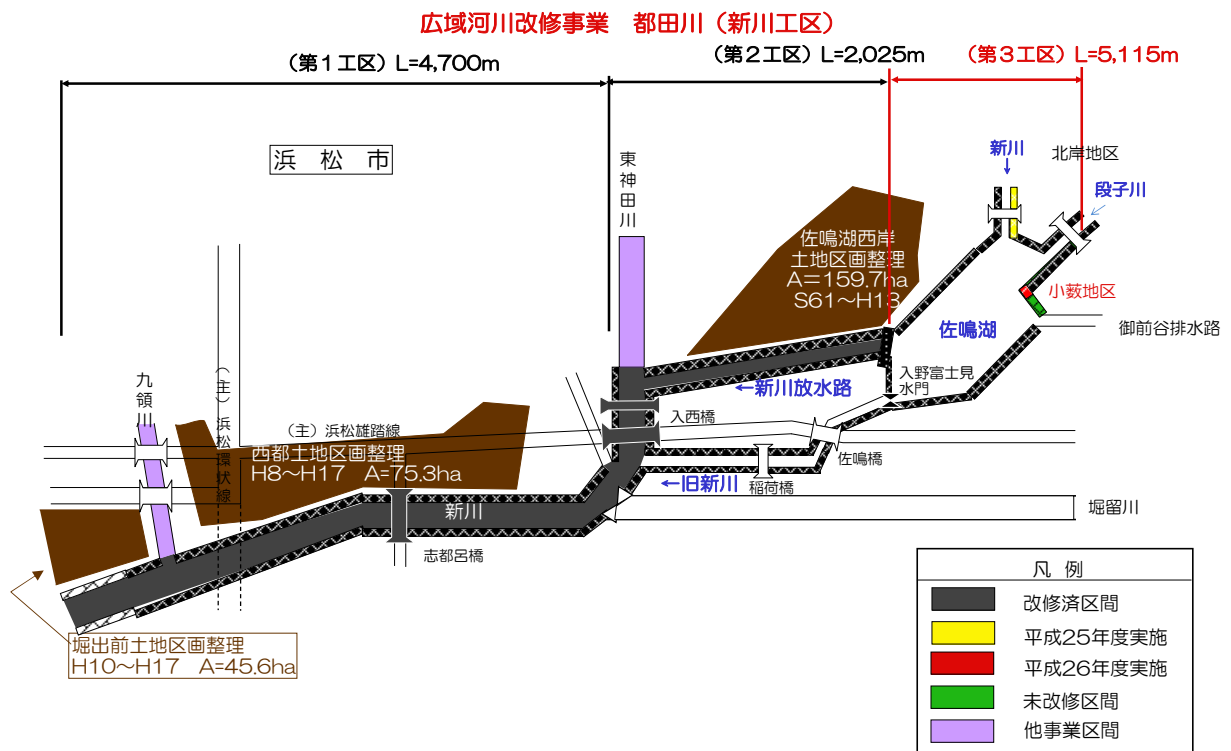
広域河川改修事業　都田川（新川工区）

（第１工区）L=4,700m

（第２工区）L=2,025m

（第３工区）L=5,115m

浜　松　市

東神田川

新川

北岸地区

段子川

佐鳴湖西岸
土地区画整理
A=159.7ha
S61～H13

小薮地区

佐鳴湖

御前谷排水路

入野富士見水門

←新川放水路

九領川

（主）浜松環状線

（主）浜松雄踏線

入西橋

西都土地区画整理
H8～H17　A=75.3ha

佐鳴橋

←旧新川

稲荷橋

新川

堀留川

志都呂橋

堀出前土地区画整理
H10～H17　A=45.6ha

凡　例

| | |
|---|---|
| | 改修済区間 |
| | 平成25年度実施 |
| | 平成26年度実施 |
| | 未改修区間 |
| | 他事業区間 |